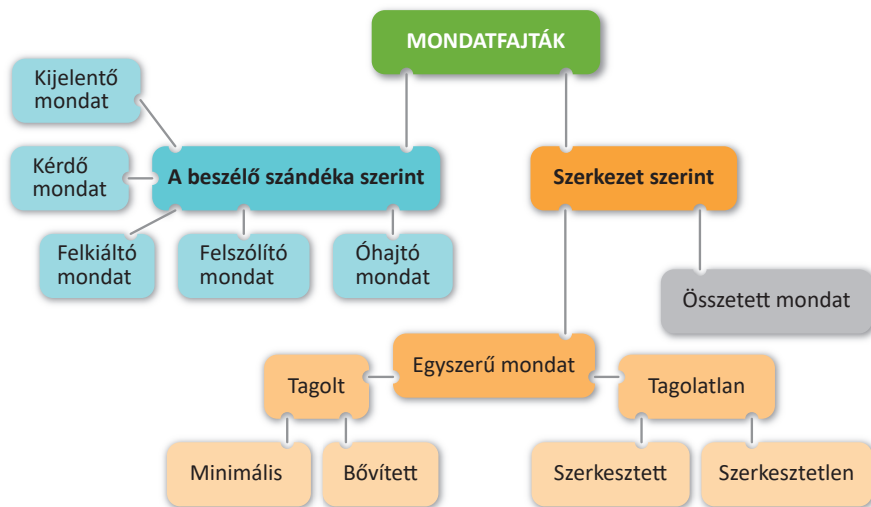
MONDATFAJTÁK

A beszélő szándéka szerint

Kijelentő mondat

Kérdő mondat

Felkiáltó mondat

Felszólító mondat

Óhajtó mondat

Szerkezet szerint

Összetett mondat

Egyszerű mondat

Tagolt

Tagolatlan

Minimális

Bővített

Szerkesztett

Szerkesztetlen